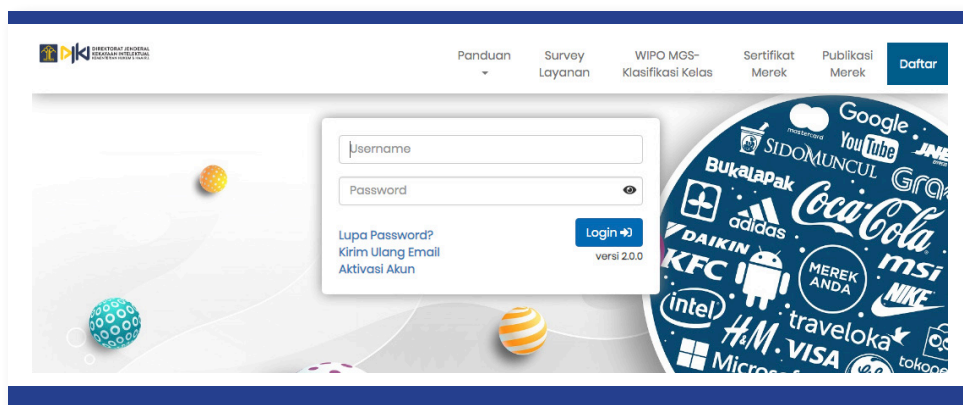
DJKI DIREKTORAT JENDERAL KEKAYAAN INTELEKTUAL KEMENTERIAN HUKUM & HAM RI

Panduan
Survey Layanan
WIPO MGS-Klasifikasi Kelas
Sertifikat Merek
Publikasi Merek
Daftar

Username
Password
Lupa Password?
Kirim Ulang Email
Aktivasi Akun
Login
versi 2.0.0

mastercard
Google
YouTube
SIDOMUNCUL
JNE
Bukalapak
Grab
adidas
Coca-Cola
DAIKIN
KFC
MEREK ANDA
msi
intel
NIKE
H&M
traveloka
VISA
Microsoft
GE
tokopedia